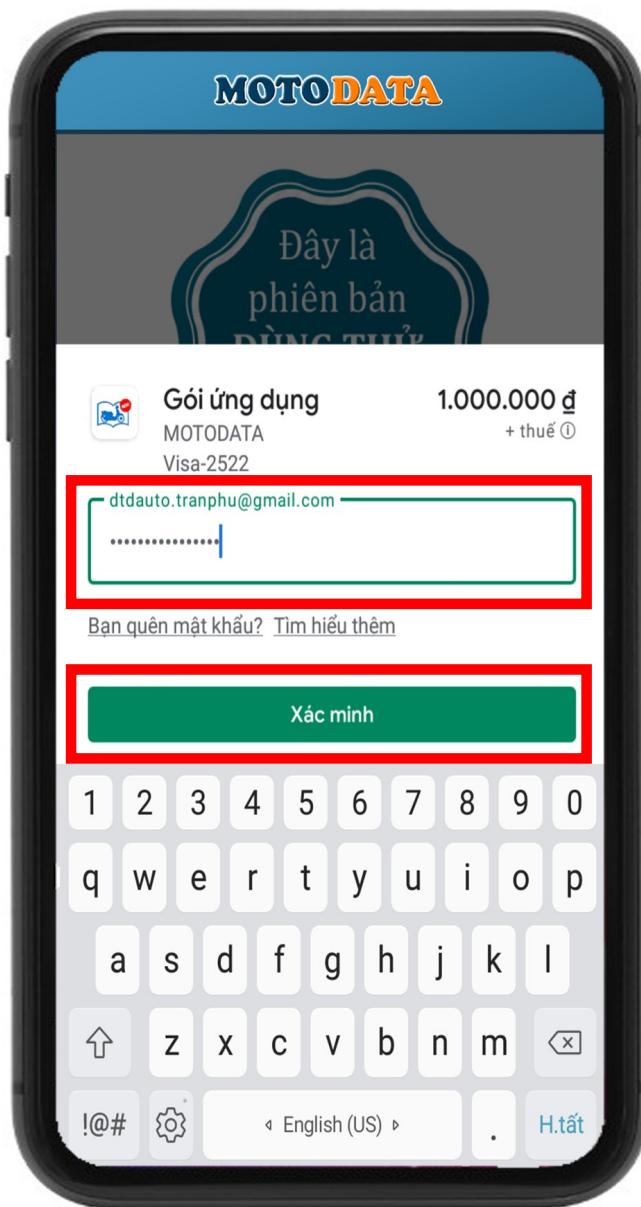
MOTODATA

Đây là phiên bản DÙNG THỬ

Gói ứng dụng
MOTODATA
Visa-2522

1.000.000 ₫
+ thuế ⓘ

dtdauto.tranphu@gmail.com
••••••••••••••••

Bạn quên mật khẩu? Tìm hiểu thêm

Xác minh

1 2 3 4 5 6 7 8 9 0
q w e r t y u i o p
a s d f g h j k l
z x c v b n m
!@# English (US) . H.tất